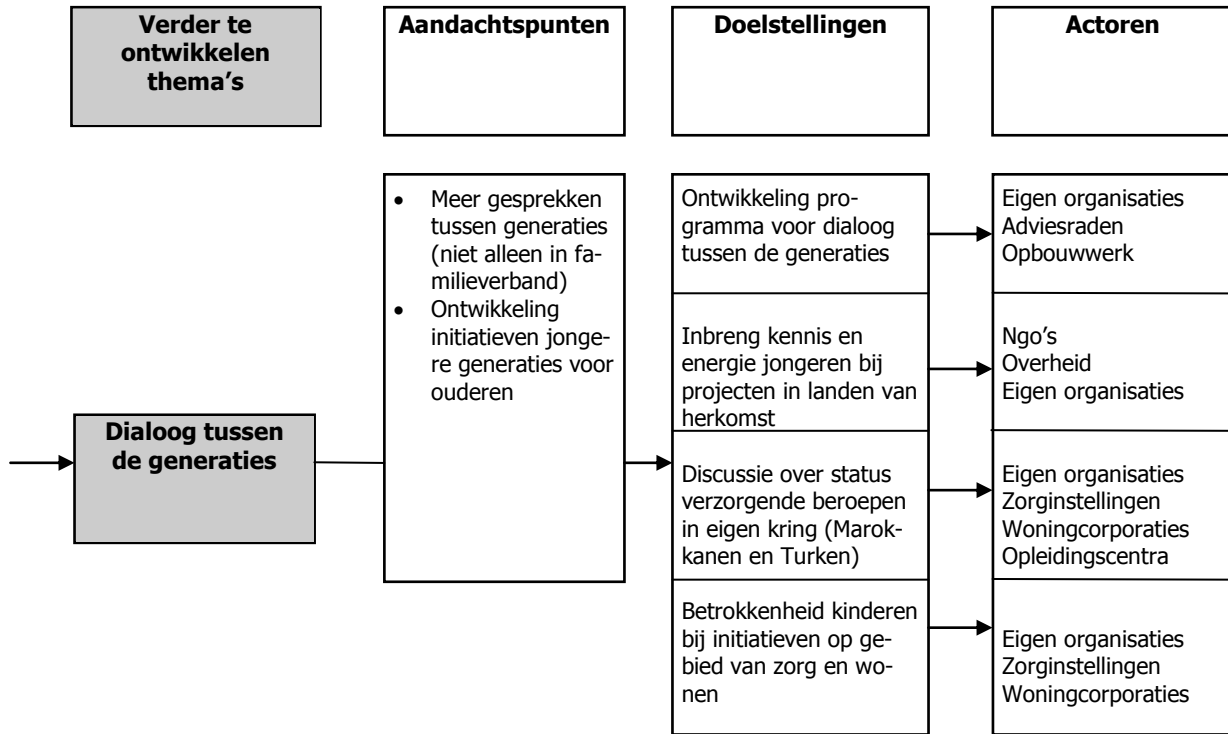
Verder te ontwikkelen thema's

Aandachtspunten

Doelstellingen

Actoren

Dialoog tussen de generaties

- Meer gesprekken tussen generaties (niet alleen in familieverband)
- Ontwikkeling initiatieven jongere generaties voor ouderen

Ontwikkeling programma voor dialoog tussen de generaties

Eigen organisaties
Adviesraden
Opbouwwerk

Inbreng kennis en energie jongeren bij projecten in landen van herkomst

Ngo's
Overheid
Eigen organisaties

Discussie over status verzorgende beroepen in eigen kring (Marokkanen en Turken)

Eigen organisaties
Zorginstellingen
Woningcorporaties
Opleidingscentra

Betrokkenheid kinderen bij initiatieven op gebied van zorg en wonen

Eigen organisaties
Zorginstellingen
Woningcorporaties